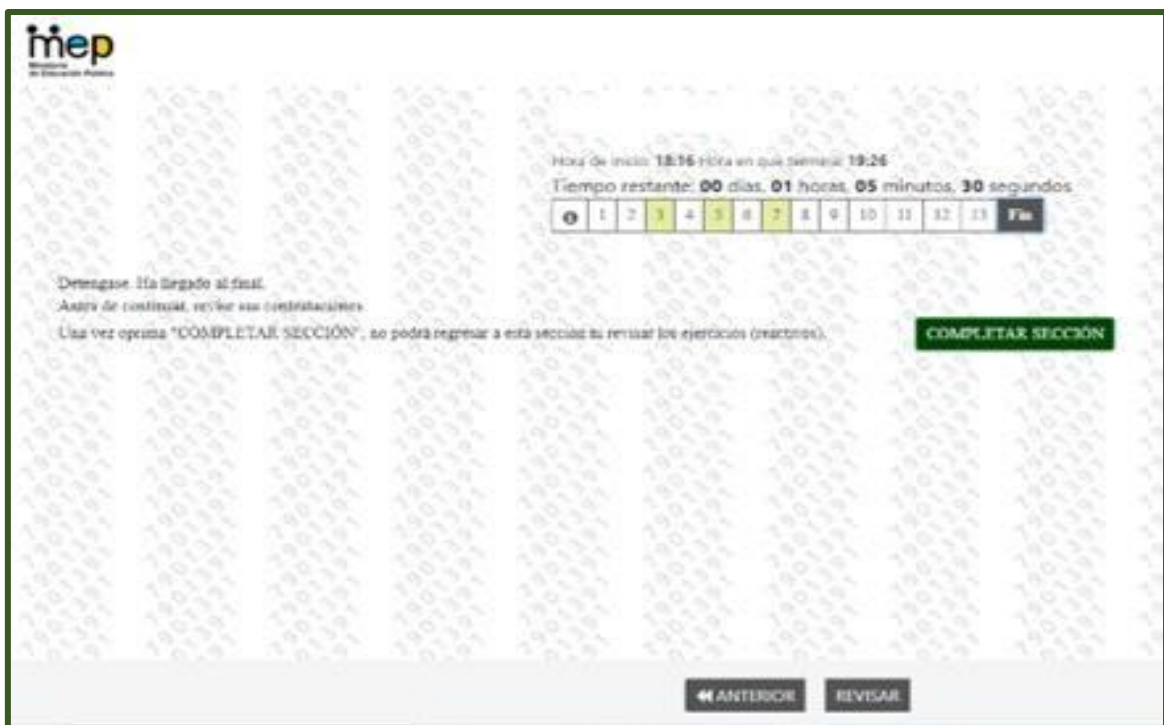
mep
Ministerio de Educación Pública

Hora de inicio: 18:16 Hora en que termina: 19:26
Tiempo restante: 00 días, 01 horas, 05 minutos, 30 segundos

| i | 1 | 2 | 3 | 4 | 5 | 6 | 7 | 8 | 9 | 10 | 11 | 12 | 13 | Fin |
|---|---|---|---|---|---|---|---|---|---|---|---|---|---|---|

Deténgase. Ha llegado al final.
Antes de continuar, revise sus contestaciones.
Una vez oprima "COMPLETAR SECCIÓN", no podrá regresar a esta sección ni revisar los ejercicios (reactivos).

COMPLETAR SECCIÓN

ANTERIOR REVISAR